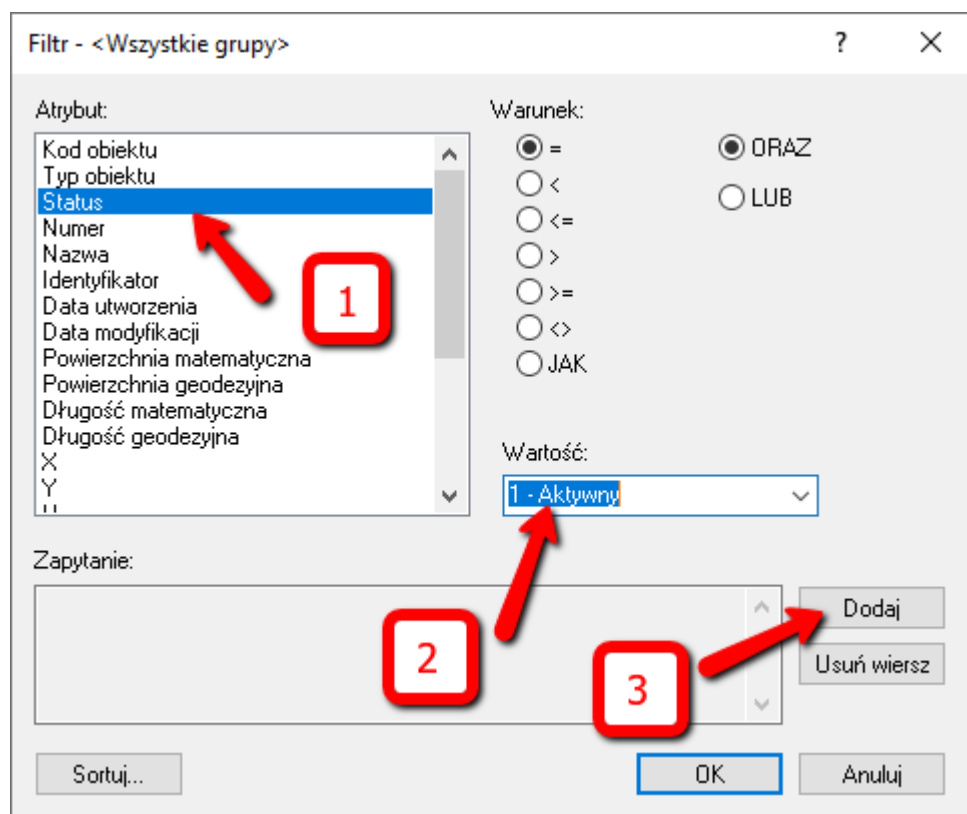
Filtr - <Wszystkie grupy>

?

Atrybut:

Kod obiektu
Typ obiektu
Status
Numer
Nazwa
Identyfikator
Data utworzenia
Data modyfikacji
Powierzchnia matematyczna
Powierzchnia geodezyjna
Długość matematyczna
Długość geodezyjna
X
Y

1

Warunek:

=
<
<=
>
>=
<>
JAK

ORAZ
LUB

Wartość:

1 - Aktywny

Zapytanie:

2

3

Dodaj

Usuń wiersz

Sortuj...

OK

Anuluj